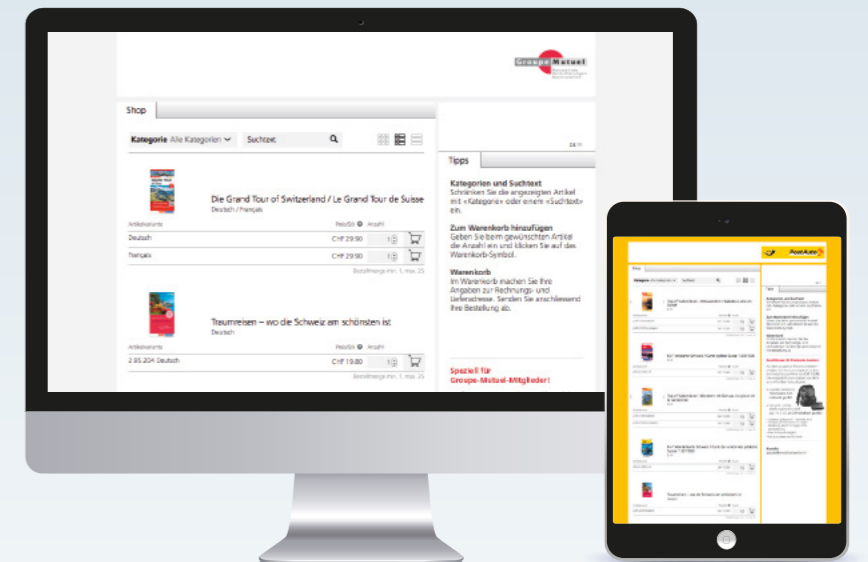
Groupe Mutuel

Shop

Kategorie Alle Kategorien

Suchtext

DE FR

Tipps

Die Grand Tour of Switzerland / Le Grand Tour de Suisse
Deutsch / Français

Artikelvariante | Preis/Stk | Anzahl
Deutsch | CHF 29.90 | 1
Français | CHF 29.90 | 1

Bestellmenge min. 1, max. 25

Traumreisen – wo die Schweiz am schönsten ist
Deutsch

Artikelvariante | Preis/Stk | Anzahl
2.85.204 Deutsch | CHF 19.80 | 1

Bestellmenge min. 1, max. 25

Kategorien und Suchtext
Schränken Sie die angezeigten Artikel mit «Kategorie» oder einem «Suchtext» ein.

Zum Warenkorb hinzufügen
Geben Sie beim gewünschten Artikel die Anzahl ein und klicken Sie auf das Warenkorb-Symbol.

Warenkorb
Im Warenkorb machen Sie Ihre Angaben zur Rechnungs- und Lieferadresse. Senden Sie anschliessend Ihre Bestellung ab.

Speziell für Groupe-Mutuel-Mitglieder!

PostAuto

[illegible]